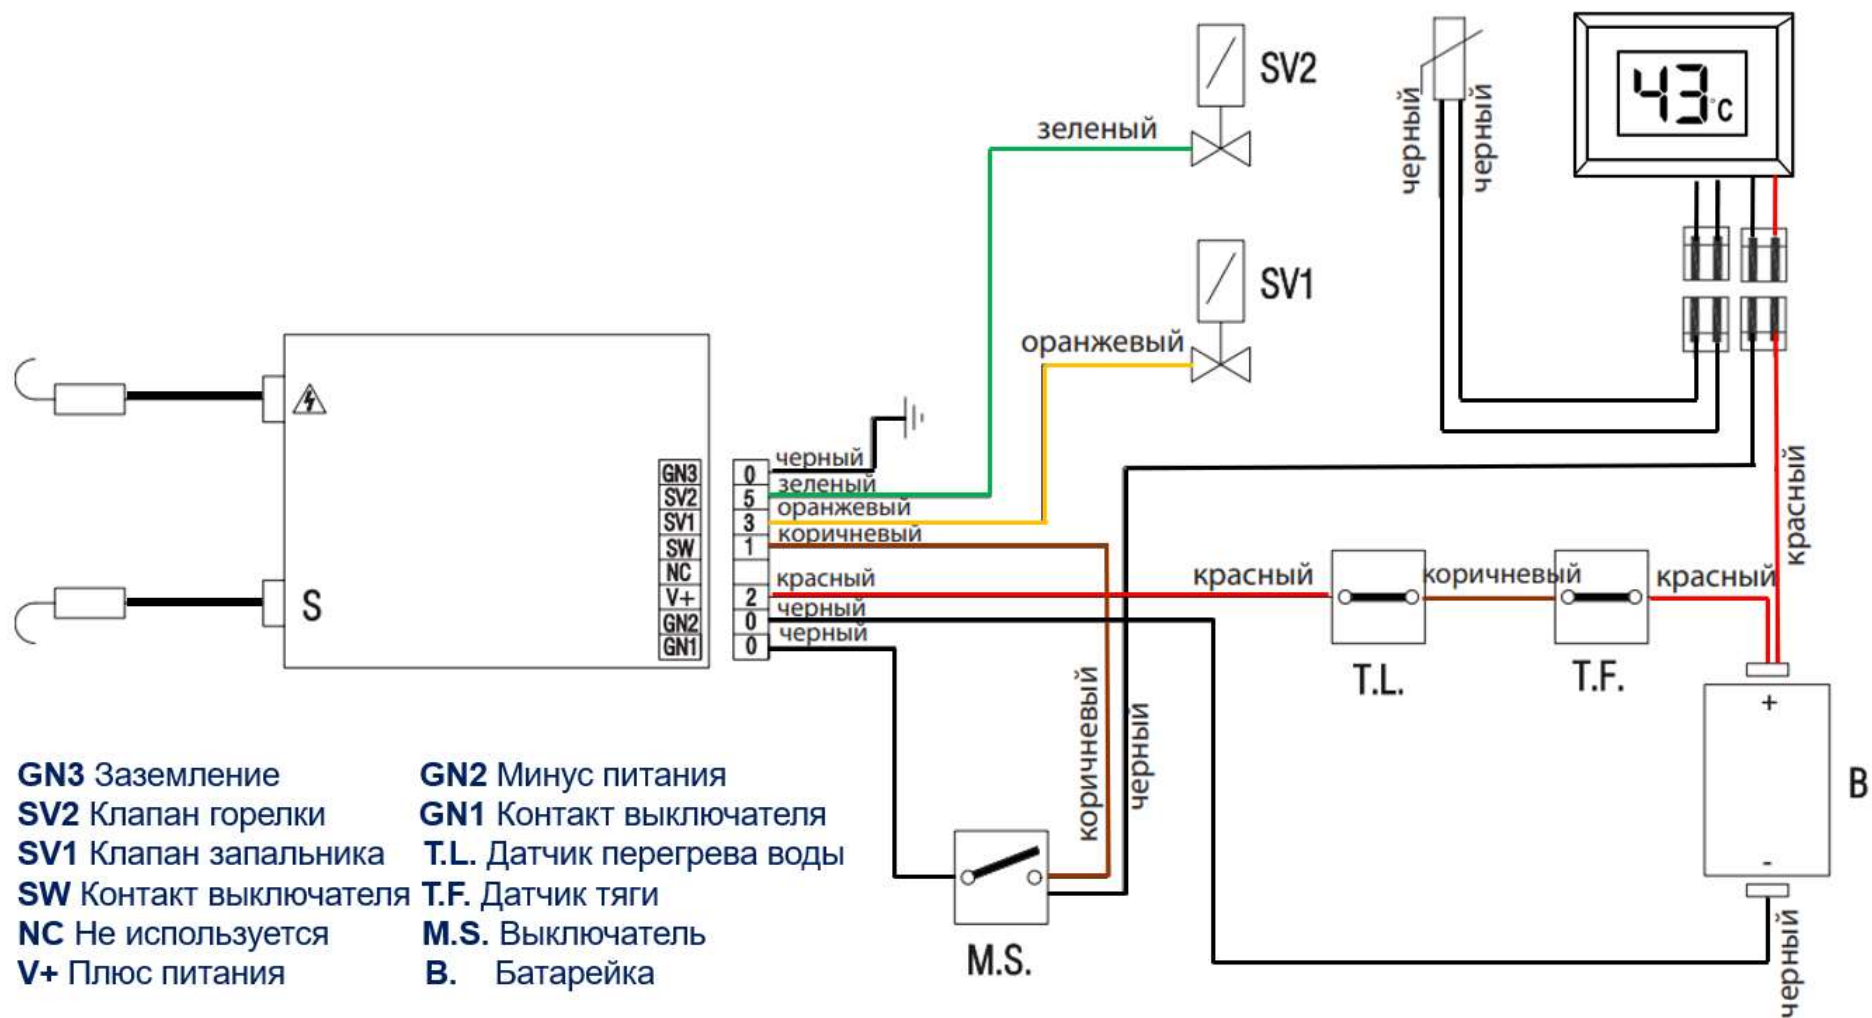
SV2

зеленый

SV1

оранжевый

черный
черный

43 °C

S

GN3
SV2
SV1
SW
NC
V+
GN2
GN1

0
5
3
1

2
0
0

черный
зеленый
оранжевый
коричневый
красный
черный
черный

красный
красный
коричневый
красный

T.L.
T.F.

коричневый
черный

M.S.

+
-
B

черный

**GN3** Заземление
**SV2** Клапан горелки
**SV1** Клапан запальника
**SW** Контакт выключателя
**NC** Не используется
**V+** Плюс питания

**GN2** Минус питания
**GN1** Контакт выключателя
**T.L.** Датчик перегрева воды
**T.F.** Датчик тяги
**M.S.** Выключатель
**B.** Батарейка